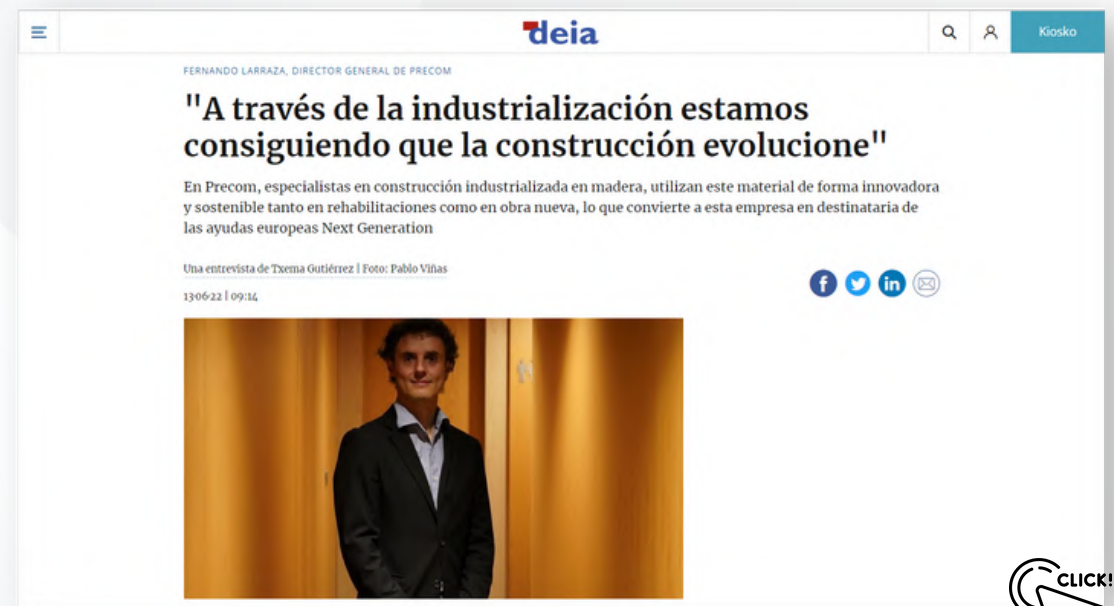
deia

Kiosko

FERNANDO LARRAZA, DIRECTOR GENERAL DE PRECOM

"A través de la industrialización estamos consiguiendo que la construcción evolucione"

En Precom, especialistas en construcción industrializada en madera, utilizan este material de forma innovadora y sostenible tanto en rehabilitaciones como en obra nueva, lo que convierte a esta empresa en destinataria de las ayudas europeas Next Generation

Una entrevista de Txema Gutiérrez | Foto: Pablo Viñas

13·06·22 | 09:14

CLICK!